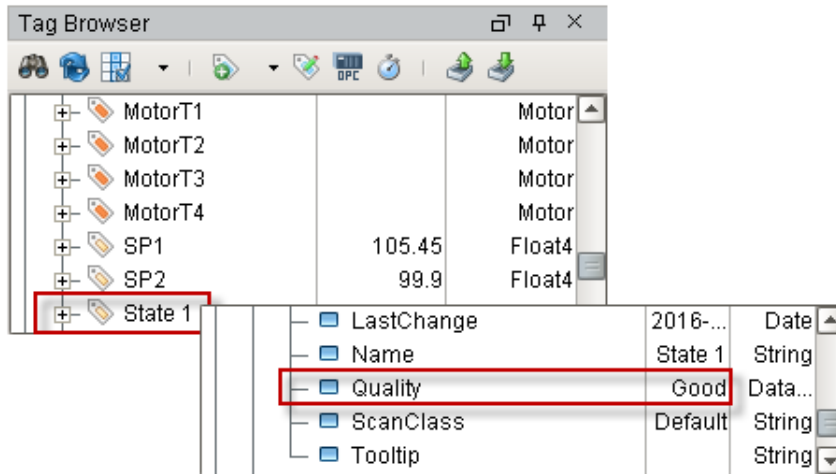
Tag Browser

OPC

| | | |
|---|---|---|
| MotorT1 | | Motor |
| MotorT2 | | Motor |
| MotorT3 | | Motor |
| MotorT4 | | Motor |
| SP1 | 105.45 | Float4 |
| SP2 | 99.9 | Float4 |
| State 1 | | |

| | | |
|---|---|---|
| LastChange | 2016-... | Date |
| Name | State 1 | String |
| Quality | Good | Data... |
| ScanClass | Default | String |
| Tooltip | | String |